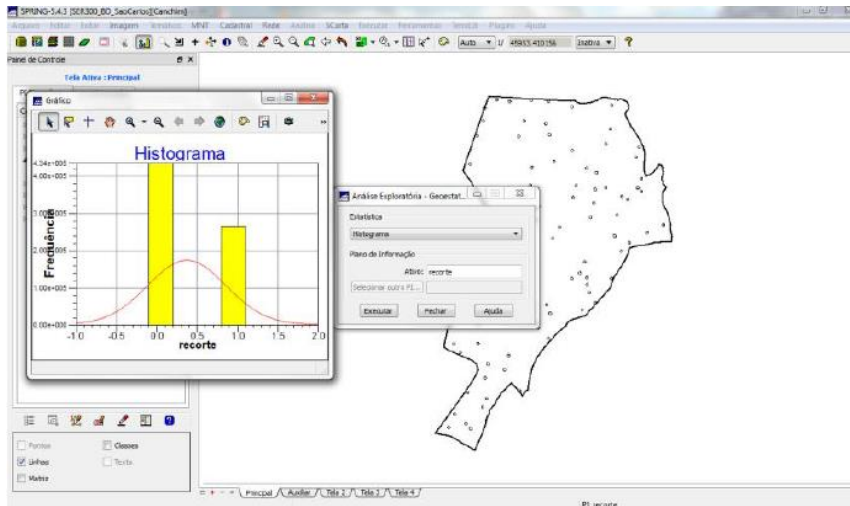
SPRING-5.4.3 [SER300_BD_SaoCarlos][Canchim]

Arquivo Editar Exibir Imagem Temático MNT Cadastral Rede Análise SCarta Executar Ferramentas Janela Plugins Ajuda

Auto 1/ 45853.410156 Inativo

Painel de Controle

Tela Ativa : Principal

Gráfico

Histograma

4.34e+005
4.00e+005
3.00e+005
2.00e+005
1.00e+005
0.00e+000

Frequência

-1.0 -0.5 0.0 0.5 1.0 1.5 2.0

recorte

Análise Exploratória - Geoestat...

Estatística

Histograma

Plano de Informação

Ativo: recorte

Selecionar outro PI...

Executar Fechar Ajuda

Pontos
Classes
Linhas
Texto
Matriz

Principal Auxiliar Tela 2 Tela 3 Tela 4

PI: recorte